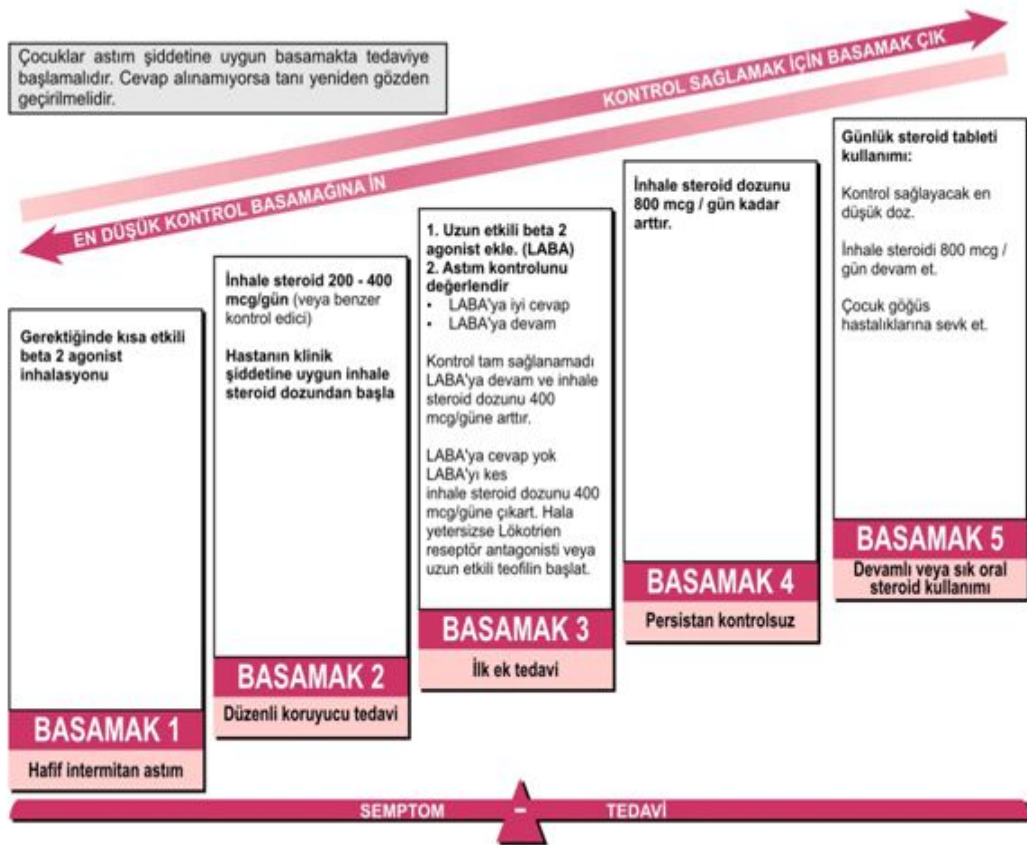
Çocuklar astım şiddetine uygun basamakta tedaviye başlamalıdır. Cevap alınamıyorsa tanı yeniden gözden geçirilmelidir.

KONTROL SAĞLAMAK İÇİN BASAMAK ÇIK

EN DÜŞÜK KONTROL BASAMAĞINA İN

Gerektiğinde kısa etkili beta 2 agonist inhalasyonu

BASAMAK 1

Hafif intermitan astım

İnhale steroid 200 - 400 mcg/gün (veya benzer kontrol edici)

Hastanın klinik şiddetine uygun inhale steroid dozundan başla

BASAMAK 2

Düzenli koruyucu tedavi

1. Uzun etkili beta 2 agonist ekle. (LABA)
2. Astım kontrolunu değerlendir
• LABA'ya iyi cevap
• LABA'ya devam

Kontrol tam sağlanamadı LABA'ya devam ve inhale steroid dozunu 400 mcg/güne arttır.

LABA'ya cevap yok LABA'yı kes inhale steroid dozunu 400 mcg/güne çıkart. Hala yetersizse Lökotrien reseptör antagonisti veya uzun etkili teofilin başlat.

BASAMAK 3

İlk ek tedavi

İnhale steroid dozunu 800 mcg / gün kadar arttır.

BASAMAK 4

Persistan kontrolsuz

Günlük steroid tableti kullanımı:

Kontrol sağlayacak en düşük doz.

İnhale steroidi 800 mcg / gün devam et.

Çocuk göğüs hastalıklarına sevk et.

BASAMAK 5

Devamlı veya sık oral steroid kullanımı

SEMPTOM – TEDAVİ